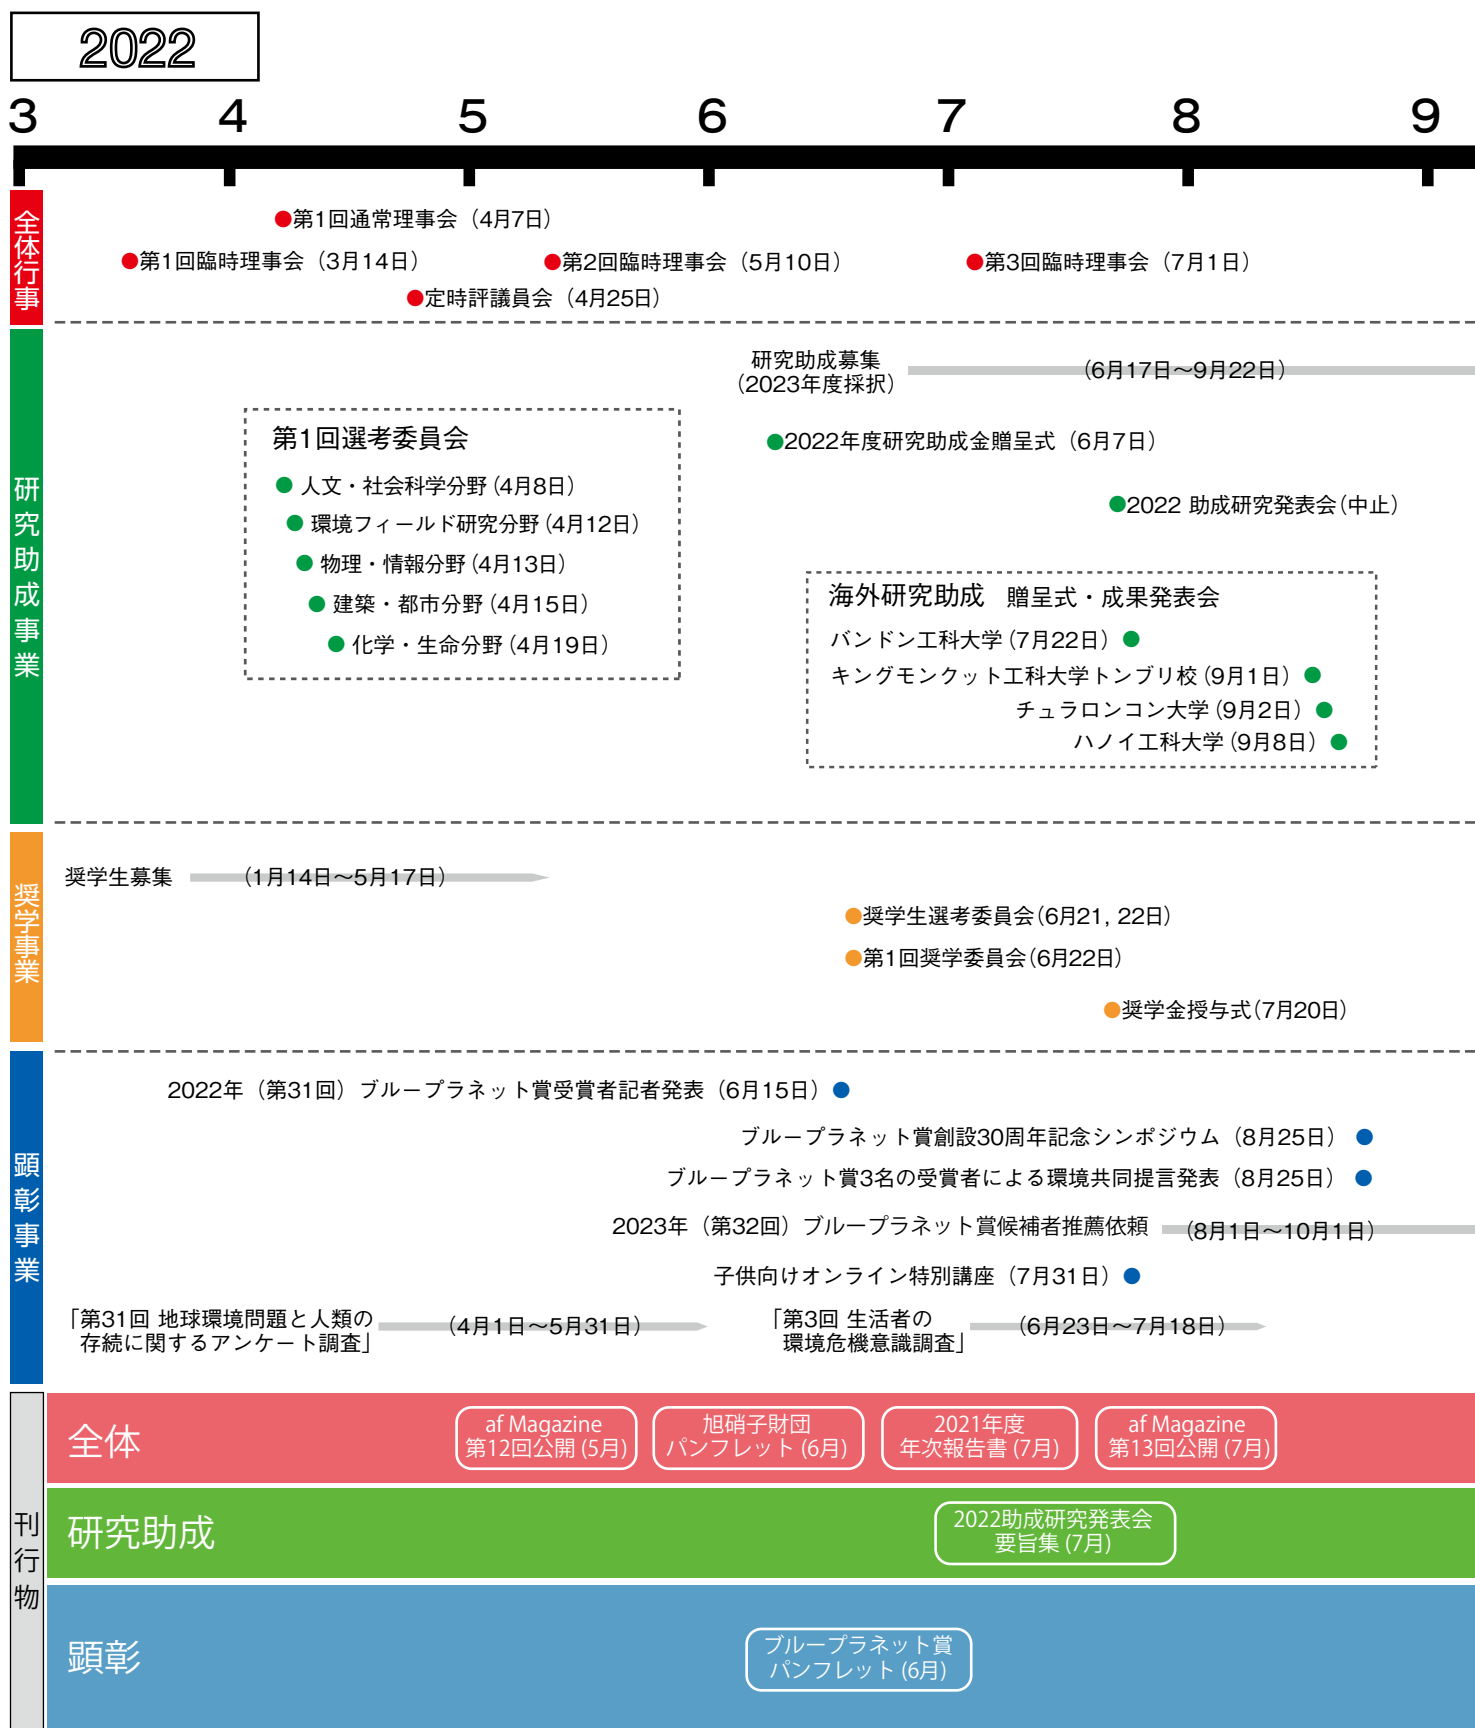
2022

3 4 5 6 7 8 9

全体行事

●第1回通常理事会（4月7日）
●第1回臨時理事会（3月14日）
●第2回臨時理事会（5月10日）
●第3回臨時理事会（7月1日）
●定時評議員会（4月25日）

研究助成事業

研究助成募集（2023年度採択） （6月17日〜9月22日）

第1回選考委員会
● 人文・社会科学分野（4月8日）
● 環境フィールド研究分野（4月12日）
● 物理・情報分野（4月13日）
● 建築・都市分野（4月15日）
● 化学・生命分野（4月19日）

●2022年度研究助成金贈呈式（6月7日）
●2022 助成研究発表会（中止）

海外研究助成　贈呈式・成果発表会
バンドン工科大学（7月22日）●
キングモンクット工科大学トンブリ校（9月1日）●
チュラロンコン大学（9月2日）●
ハノイ工科大学（9月8日）●

奨学事業

奨学生募集 （1月14日〜5月17日）
●奨学生選考委員会（6月21, 22日）
●第1回奨学委員会（6月22日）
●奨学金授与式（7月20日）

顕彰事業

2022年（第31回）ブループラネット賞受賞者記者発表（6月15日）●
ブループラネット賞創設30周年記念シンポジウム（8月25日）●
ブループラネット賞3名の受賞者による環境共同提言発表（8月25日）●
2023年（第32回）ブループラネット賞候補者推薦依頼 （8月1日〜10月1日）
子供向けオンライン特別講座（7月31日）●
「第31回 地球環境問題と人類の存続に関するアンケート調査」 （4月1日〜5月31日）
「第3回 生活者の環境危機意識調査」 （6月23日〜7月18日）

刊行物

全体
af Magazine 第12回公開（5月）
旭硝子財団 パンフレット（6月）
2021年度 年次報告書（7月）
af Magazine 第13回公開（7月）

研究助成
2022助成研究発表会 要旨集（7月）

顕彰
ブループラネット賞 パンフレット（6月）